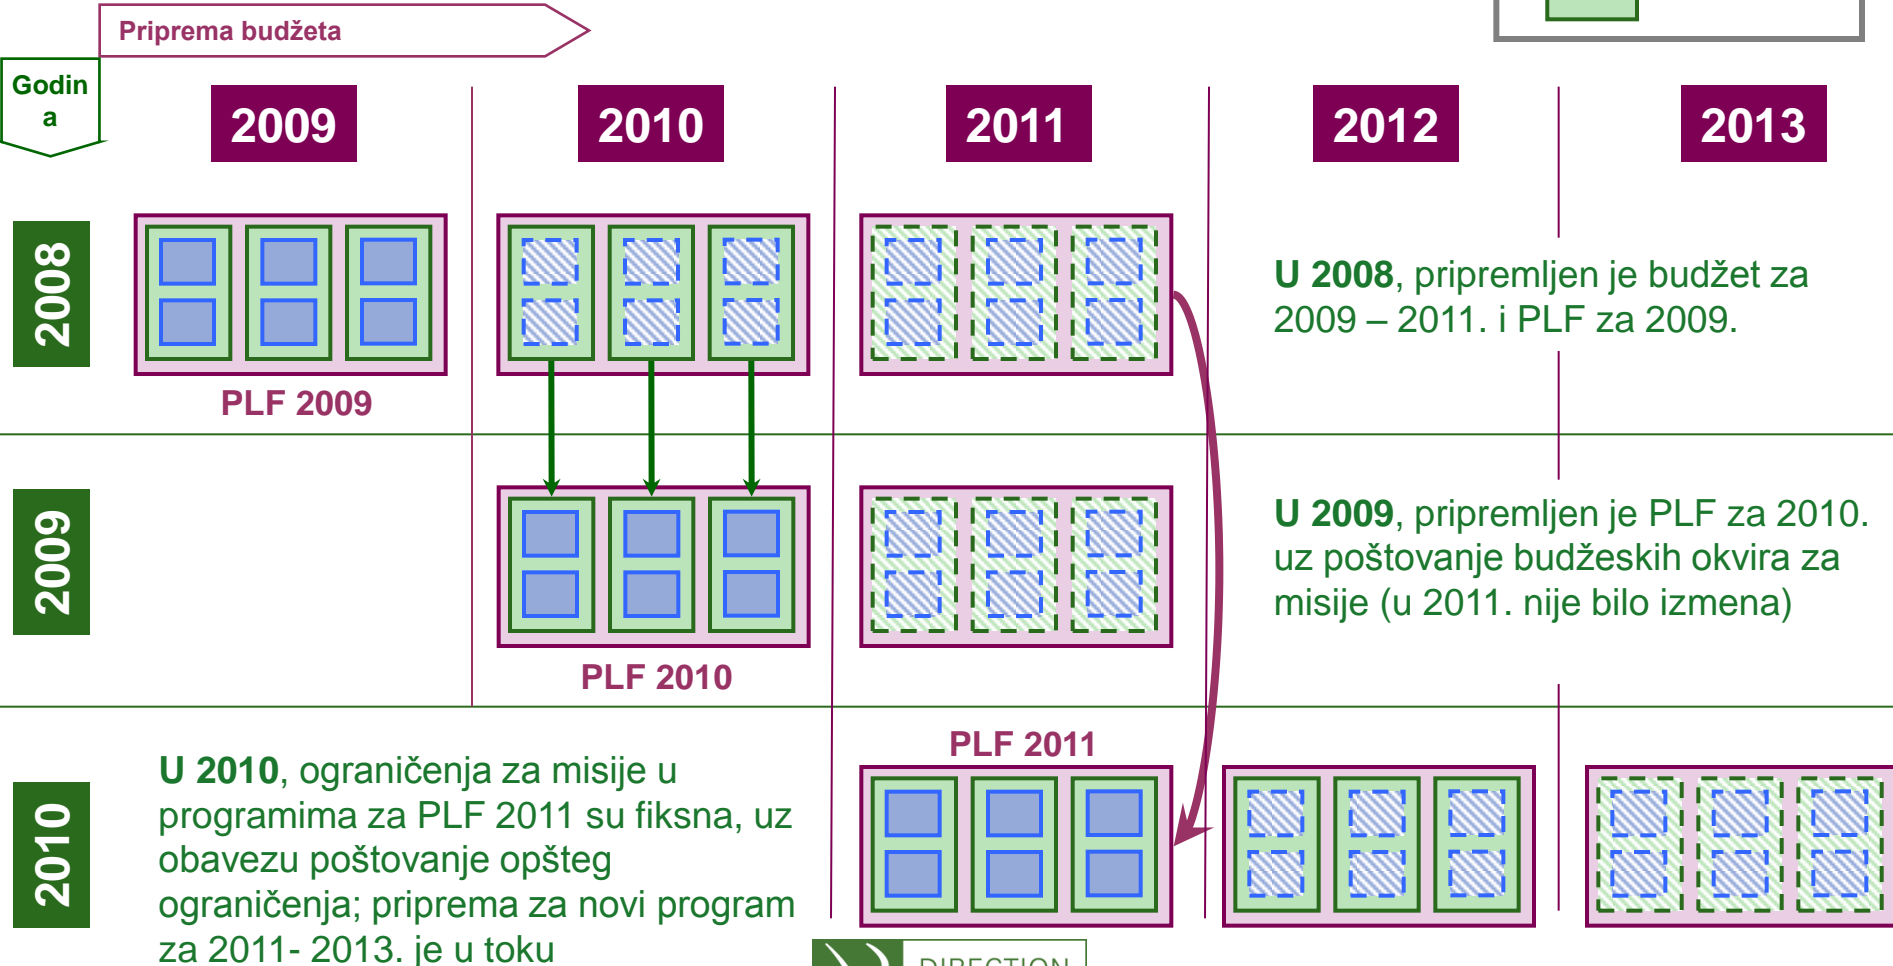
Priprema budžeta

Godin a

2009

2010

2011

2012

2013

2008

PLF 2009

U 2008, pripremljen je budžet za 2009 – 2011. i PLF za 2009.

2009

PLF 2010

U 2009, pripremljen je PLF za 2010. uz poštovanje budžeskih okvira za misije (u 2011. nije bilo izmena)

2010

U 2010, ograničenja za misije u programima za PLF 2011 su fiksna, uz obavezu poštovanje opšteg ograničenja; priprema za novi program za 2011- 2013. je u toku

PLF 2011

DIRECTION